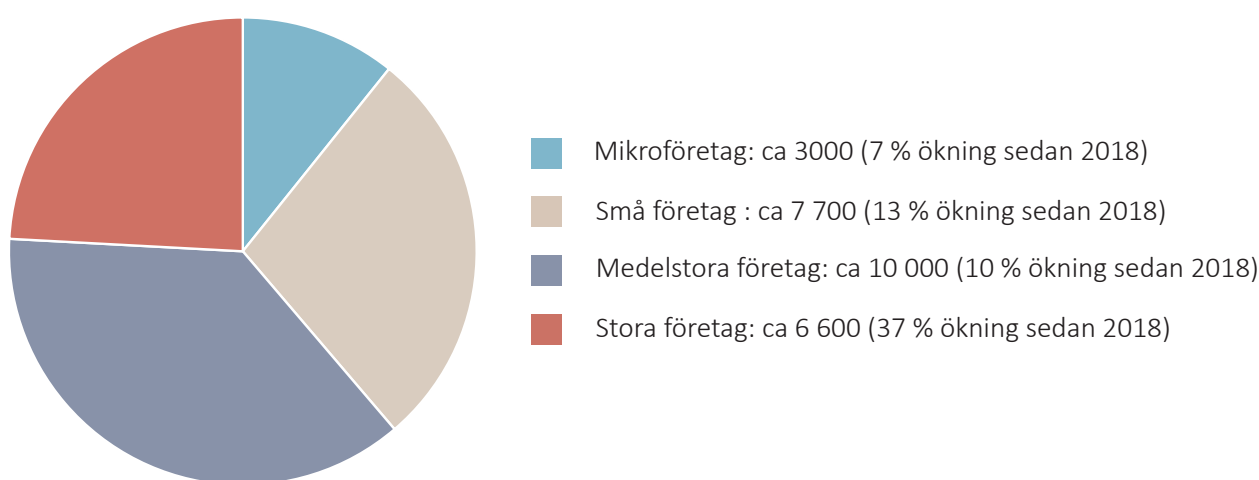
Mikroföretag: ca 3000 (7 % ökning sedan 2018)

Små företag : ca 7 700 (13 % ökning sedan 2018)

Medelstora företag: ca 10 000 (10 % ökning sedan 2018)

Stora företag: ca 6 600 (37 % ökning sedan 2018)